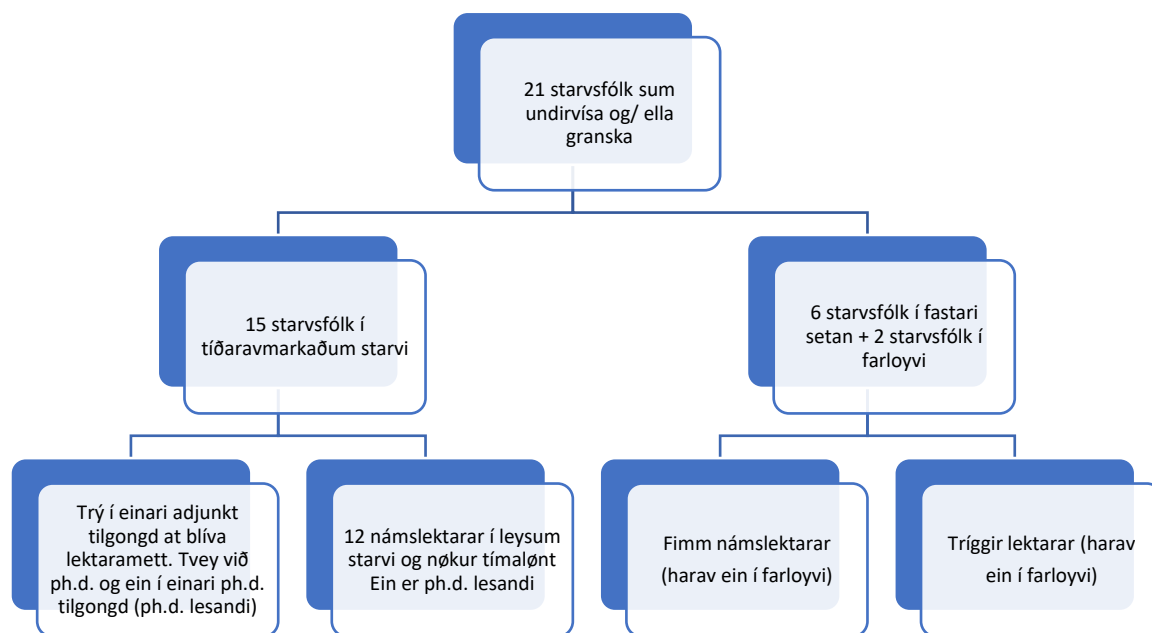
21 starvsfólk sum undirvísa og/ ella granska

15 starvsfólk í tíðaravmarkaðum starvi

6 starvsfólk í fastari setan + 2 starvsfólk í farloyvi

Trý í einari adjunkt tilgongd at blíva lektaramett. Tvey við ph.d. og ein í einari ph.d. tilgongd (ph.d. lesandi)

12 námslektarar í leysum starvi og nøkur tímaløn­t Ein er ph.d. lesandi

Fimm námslektarar (harav ein í farloyvi)

Tríggir lektarar (harav ein í farloyvi)